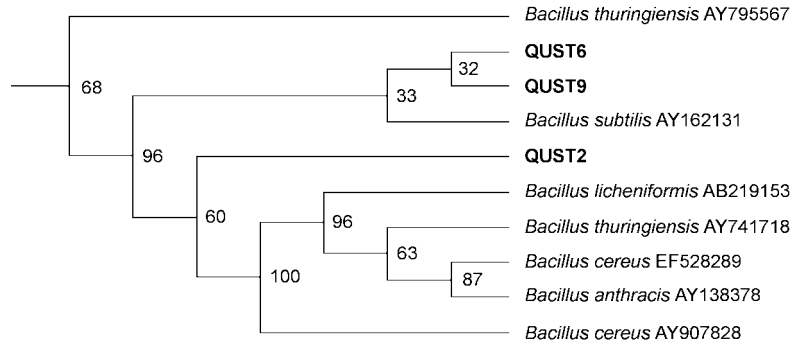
Bacillus thuringiensis AY795567

QUST6

32

QUST9

68

33

Bacillus subtilis AY162131

96

QUST2

Bacillus licheniformis AB219153

96

60

Bacillus thuringiensis AY741718

63

Bacillus cereus EF528289

100

87

Bacillus anthracis AY138378

Bacillus cereus AY907828